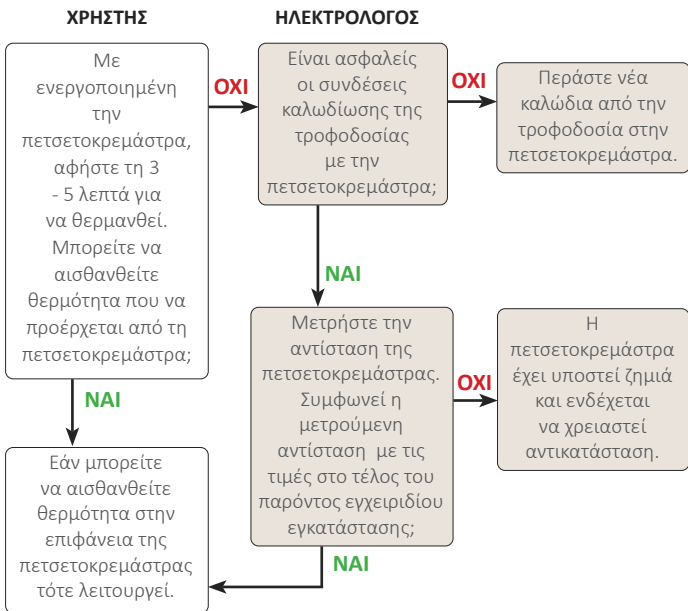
ΧΡΗΣΤΗΣ

ΗΛΕΚΤΡΟΛΟΓΟΣ

Με ενεργοποιημένη την πετσετοκρεμάστρα, αφήστε τη 3 - 5 λεπτά για να θερμανθεί. Μπορείτε να αισθανθείτε θερμότητα που να προέρχεται από τη πετσετοκρεμάστρα;

ΟΧΙ

Είναι ασφαλείς οι συνδέσεις καλωδίωσης της τροφοδοσίας με την πετσετοκρεμάστρα;

ΟΧΙ

Περάστε νέα καλώδια από την τροφοδοσία στην πετσετοκρεμάστρα.

ΝΑΙ

Μετρήστε την αντίσταση της πετσετοκρεμάστρας. Συμφωνεί η μετρούμενη αντίσταση με τις τιμές στο τέλος του παρόντος εγχειριδίου εγκατάστασης;

ΟΧΙ

Η πετσετοκρεμάστρα έχει υποστεί ζημιά και ενδέχεται να χρειαστεί αντικατάσταση.

ΝΑΙ

Εάν μπορείτε να αισθανθείτε θερμότητα στην επιφάνεια της πετσετοκρεμάστρας τότε λειτουργεί.

ΝΑΙ